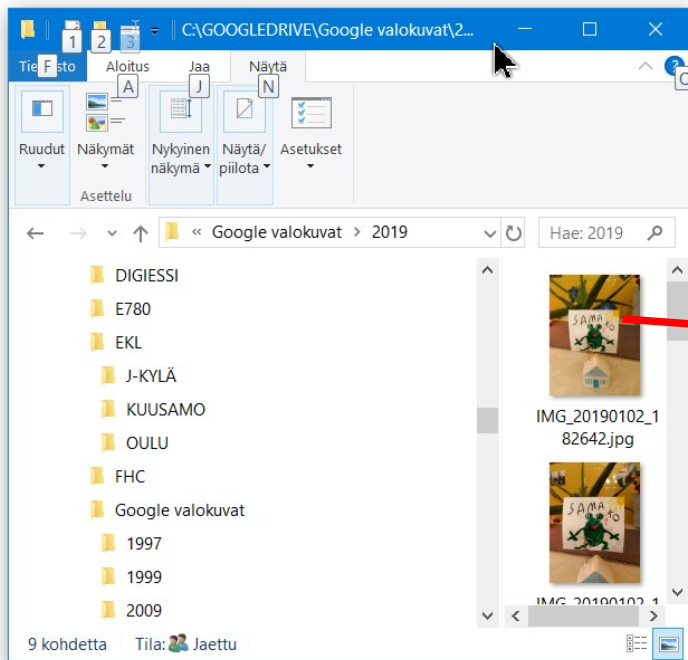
1 2 3 C:\GOOGLEDRIVE\Google valokuvat\2...

Tie F sto Aloitus Jaa Näytä

A J N

Ruudut Näkymät Nykyinen näkymä Näytä/piilota Asetukset

Asettelu

« Google valokuvat > 2019

Hae: 2019

DIGIESSI
E780
EKL
J-KYLÄ
KUUSAMO
OULU
FHC
Google valokuvat
1997
1999
2009

SAMATO

IMG_20190102_182642.jpg

SAMATO

IMG_20190102_1

9 kohdetta Tila: Jaettu